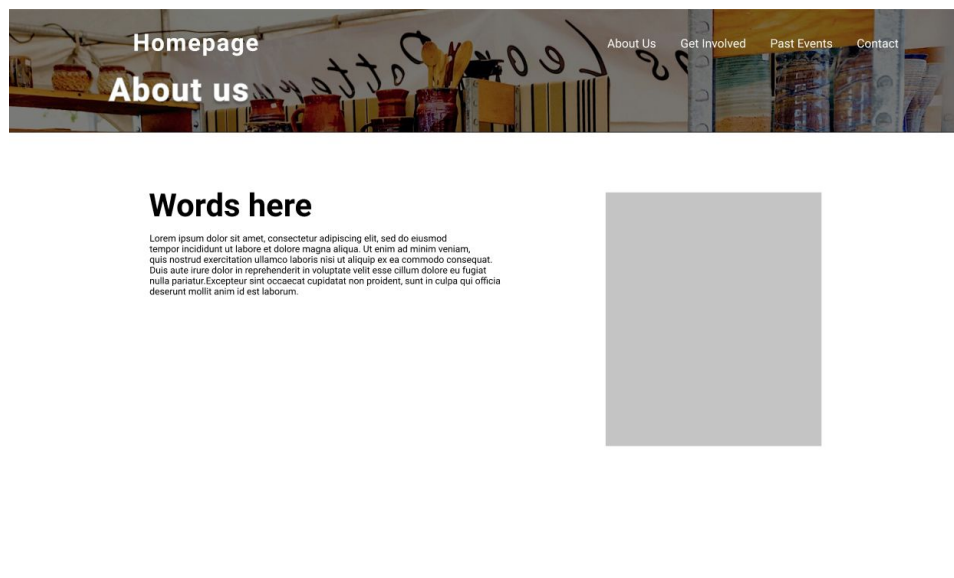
Homepage

About Us   Get Involved   Past Events   Contact

About us

Words here

Lorem ipsum dolor sit amet, consectetur adipiscing elit, sed do eiusmod tempor incididunt ut labore et dolore magna aliqua. Ut enim ad minim veniam, quis nostrud exercitation ullamco laboris nisi ut aliquip ex ea commodo consequat. Duis aute irure dolor in reprehenderit in voluptate velit esse cillum dolore eu fugiat nulla pariatur.Excepteur sint occaecat cupidatat non proident, sunt in culpa qui officia deserunt mollit anim id est laborum.